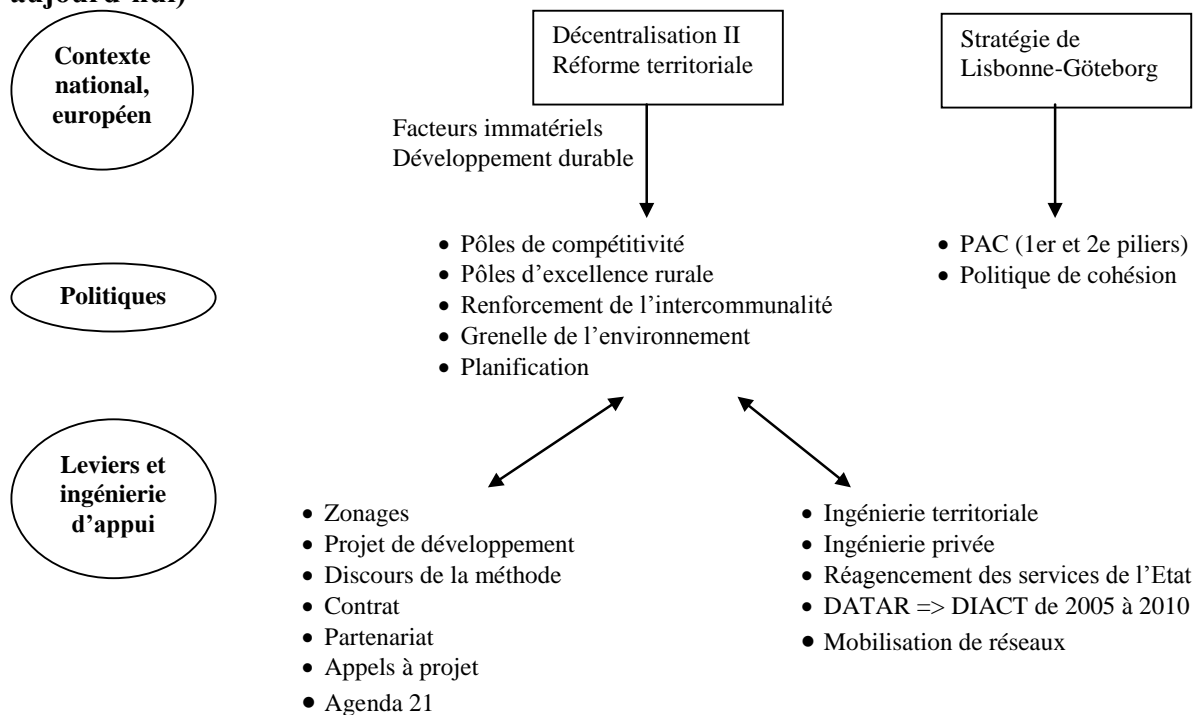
aujourd'hui)

Contexte national, européen

Décentralisation II
Réforme territoriale

Stratégie de Lisbonne-Göteborg

Facteurs immatériels
Développement durable

- Pôles de compétitivité
- Pôles d'excellence rurale
- Renforcement de l'intercommunalité
- Grenelle de l'environnement
- Planification

- PAC (1er et 2e piliers)
- Politique de cohésion

Politiques

Leviers et ingénierie d'appui

- Zonages
- Projet de développement
- Discours de la méthode
- Contrat
- Partenariat
- Appels à projet
- Agenda 21

- Ingénierie territoriale
- Ingénierie privée
- Réagencement des services de l'Etat
- DATAR => DIACT de 2005 à 2010
- Mobilisation de réseaux